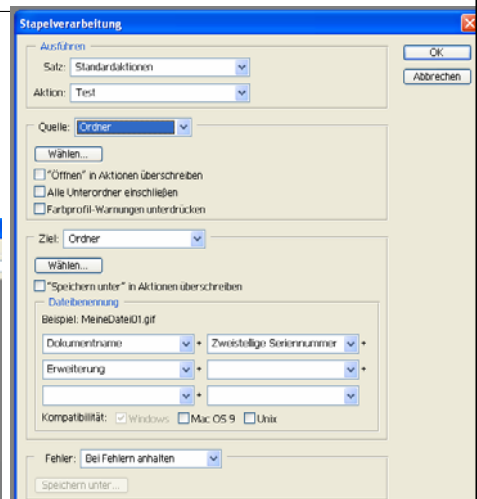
Stapelverarbeitung

Ausführen

Satz: Standardaktionen

Aktion: Test

OK

Abbrechen

Quelle: Ordner

Wählen...

"Öffnen" in Aktionen überschreiben

Alle Unterordner einschließen

Farbprofil-Warnungen unterdrücken

Ziel: Ordner

Wählen...

"Speichern unter" in Aktionen überschreiben

Dateibenennung

Beispiel: MeineDatei01.gif

Dokumentname + Zweistellige Seriennummer +

Erweiterung + +

+ +

Kompatibilität: Windows Mac OS 9 Unix

Fehler: Bei Fehlern anhalten

Speichern unter...